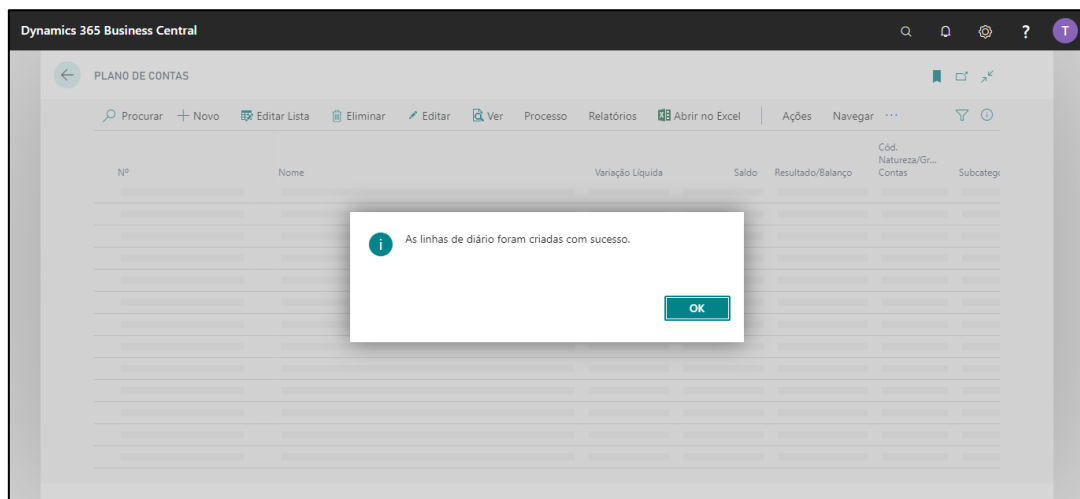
Dynamics 365 Business Central

T

PLANO DE CONTAS

Procurar + Novo Editar Lista Eliminar Editar Ver Processo Relatórios Abrir no Excel Ações Navegar ···

| Nº | Nome | Variação Líquida | Saldo | Resultado/Balanço | Cód. Natureza/Gr... Contas | Subcateg |
|---|---|---|---|---|---|---|

As linhas de diário foram criadas com sucesso.

OK